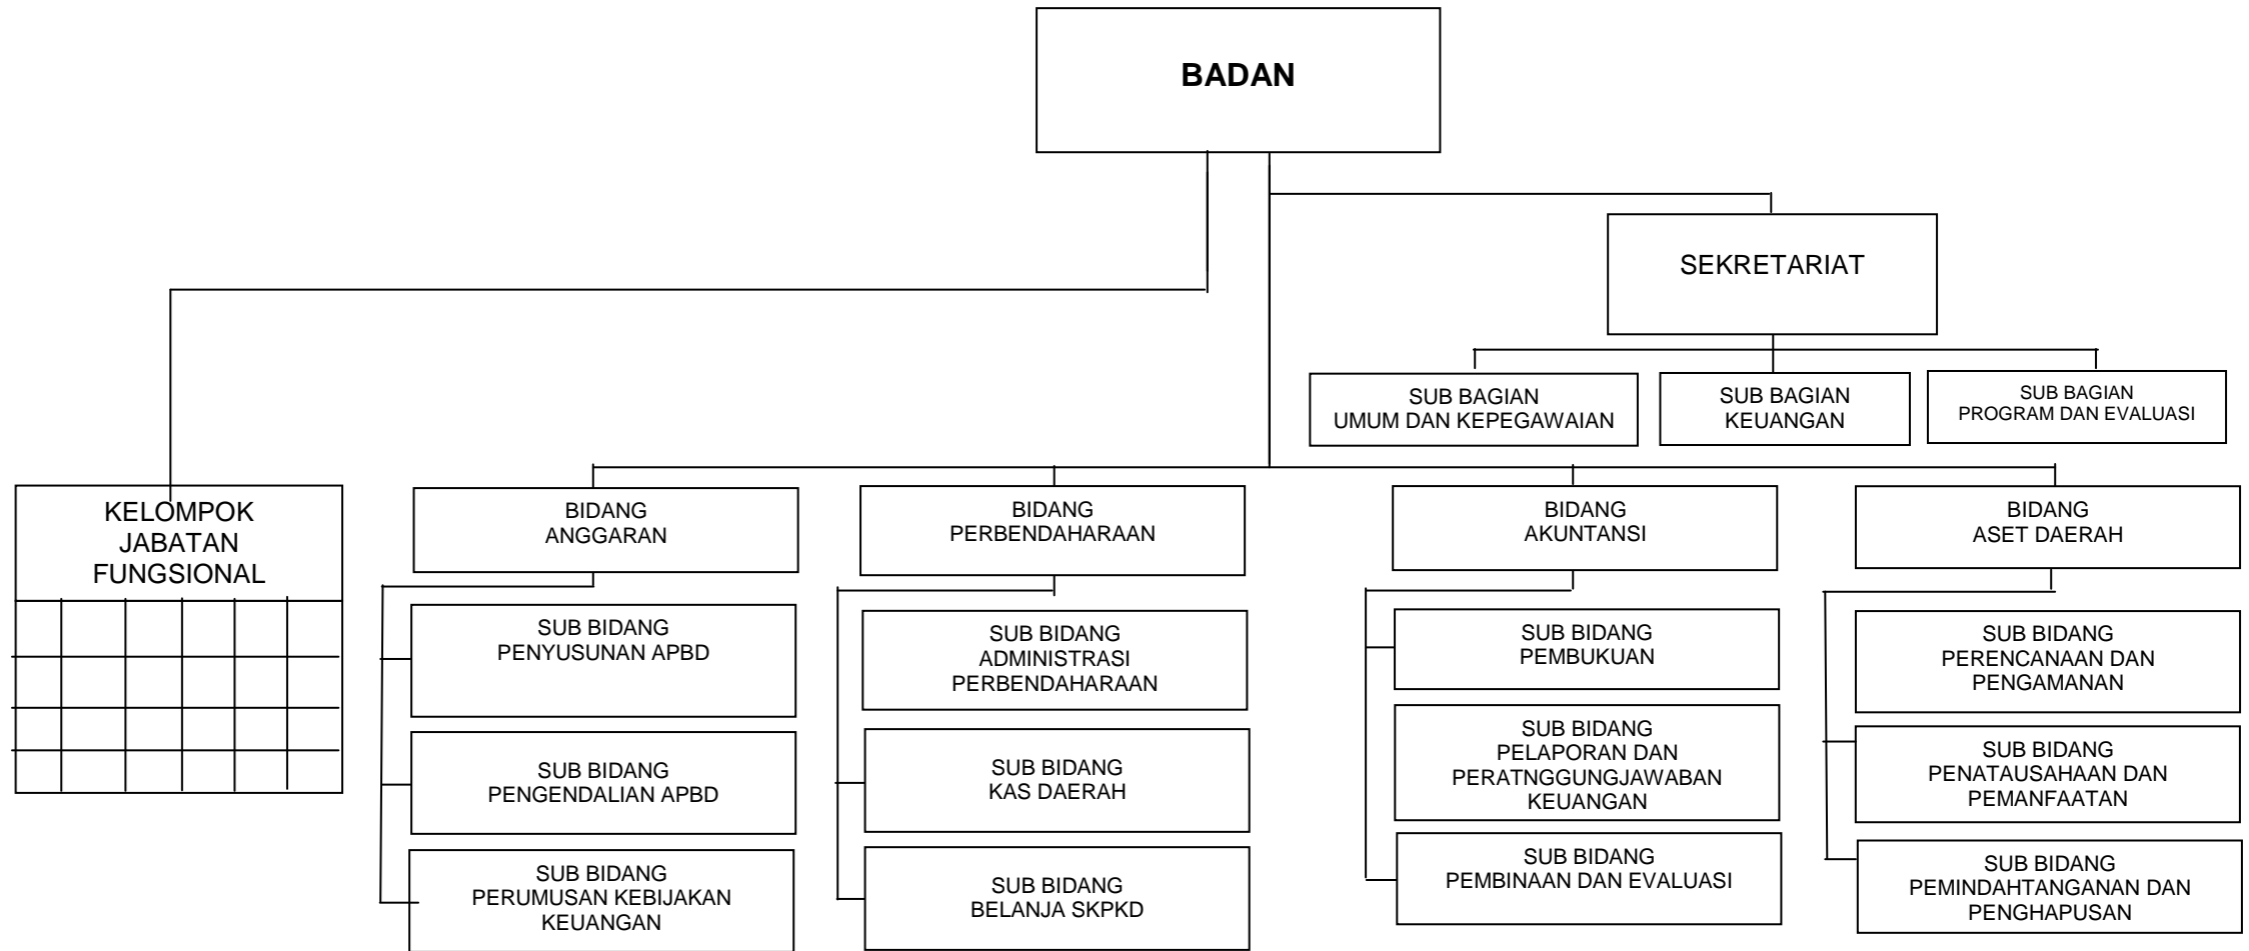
BADAN

SEKRETARIAT

SUB BAGIAN UMUM DAN KEPEGAWAIAN

SUB BAGIAN KEUANGAN

SUB BAGIAN PROGRAM DAN EVALUASI

KELOMPOK JABATAN FUNGSIONAL

BIDANG ANGGARAN

SUB BIDANG PENYUSUNAN APBD

SUB BIDANG PENGENDALIAN APBD

SUB BIDANG PERUMUSAN KEBIJAKAN KEUANGAN

BIDANG PERBENDAHARAAN

SUB BIDANG ADMINISTRASI PERBENDAHARAAN

SUB BIDANG KAS DAERAH

SUB BIDANG BELANJA SKPKD

BIDANG AKUNTANSI

SUB BIDANG PEMBUKUAN

SUB BIDANG PELAPORAN DAN PERATNGGUNGJAWABAN KEUANGAN

SUB BIDANG PEMBINAAN DAN EVALUASI

BIDANG ASET DAERAH

SUB BIDANG PERENCANAAN DAN PENGAMANAN

SUB BIDANG PENATAUSAHAAN DAN PEMANFAATAN

SUB BIDANG PEMINDAHTANGANAN DAN PENGHAPUSAN